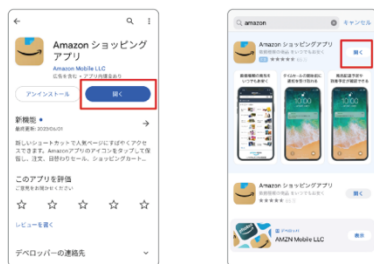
Amazon ショッピングアプリ
Amazon Mobile LLC
アンインストール
開く
新機能
新しいショートカットで人気ページにすばやくアクセスできます。Amazonアプリのアイコンをタップして長押し、注文、目的リスト、ショッピングカート...
このアプリを評価
ご意見をお聞かせください
レビューを書く
デベロッパーの連絡先

amazon
キャンセル
Amazon ショッピングアプリ
開く
AMZN Mobile LLC
開く